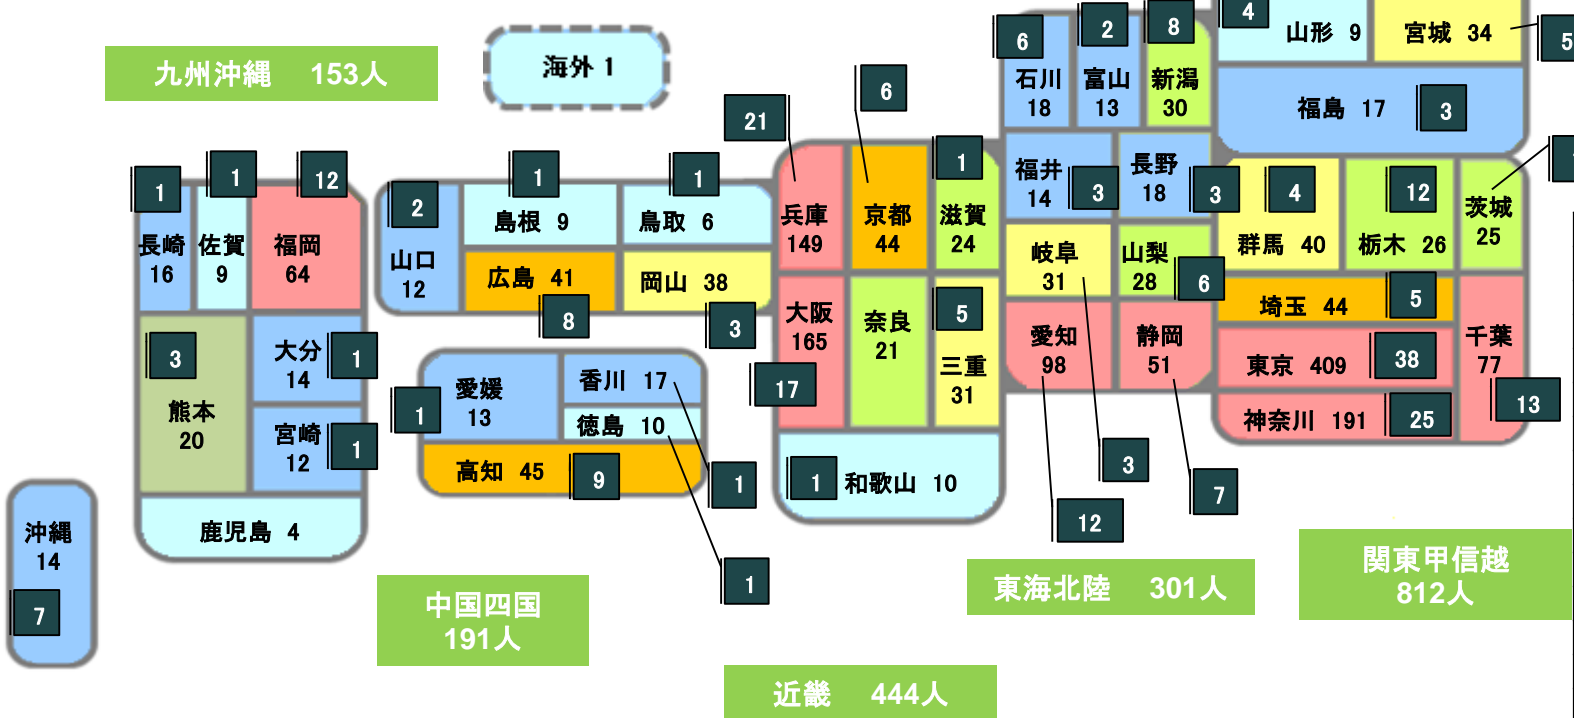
九州沖縄　153人

海外 1

1
長崎
16

1
佐賀
9

12
福岡
64

3
熊本
20

大分
14
1

宮崎
12
1

鹿児島　4

沖縄
14
7

2
山口
12

1
島根　9

1
鳥取　6

広島　41
8

岡山　38
3

愛媛
13
1

香川　17

徳島　10

高知　45
9

1

1

中国四国
191人

21
兵庫
149

6
京都
44

1
滋賀
24

大阪
165
17

奈良
21

5
三重
31

1
和歌山　10

近畿　444人

6
石川
18

2
富山
13

8
新潟
30

4
山形　9

宮城　34

5

福島　17
3

福井
14
3

長野
18
3

岐阜
31

山梨
28
6

4
群馬　40

12
栃木　26

茨城
25

埼玉　44
5

愛知
98

静岡
51

東京　409
38

千葉
77
13

神奈川　191
25

3

7

12

東海北陸　301人

関東甲信越
812人